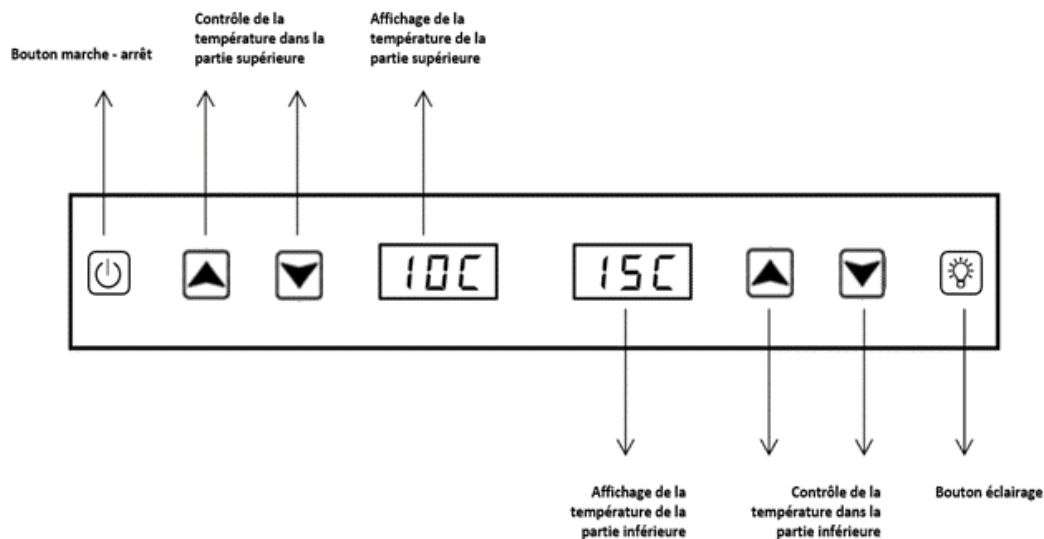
Bouton marche - arrêt

Contrôle de la température dans la partie supérieure

Affichage de la température de la partie supérieure

10C

15C

Affichage de la température de la partie inférieure

Contrôle de la température dans la partie inférieure

Bouton éclairage